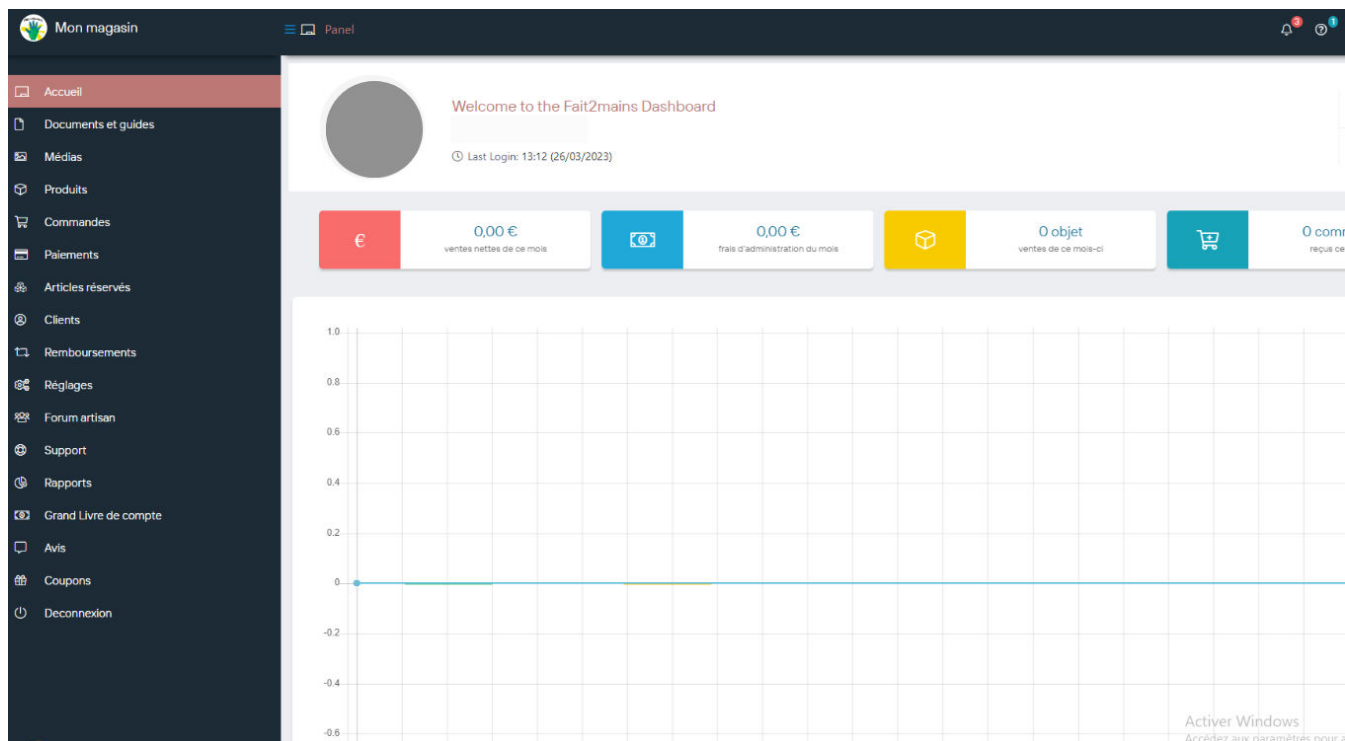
Mon magasin

Panel

3 1

Accueil
Documents et guides
Médias
Produits
Commandes
Paiements
Articles réservés
Clients
Remboursements
Réglages
Forum artisan
Support
Rapports
Grand Livre de compte
Avis
Coupons
Deconnexion

Welcome to the Fait2mains Dashboard

Last Login: 13:12 (26/03/2023)

€
0,00 €
ventes nettes de ce mois

0,00 €
frais d'administration du mois

0 objet
ventes de ce mois-ci

0 comm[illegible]
reçus ce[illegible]

1.0
0.8
0.6
0.4
0.2
0
-0.2
-0.4
-0.6

Activer Windows
Accédez aux paramètres pour a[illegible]